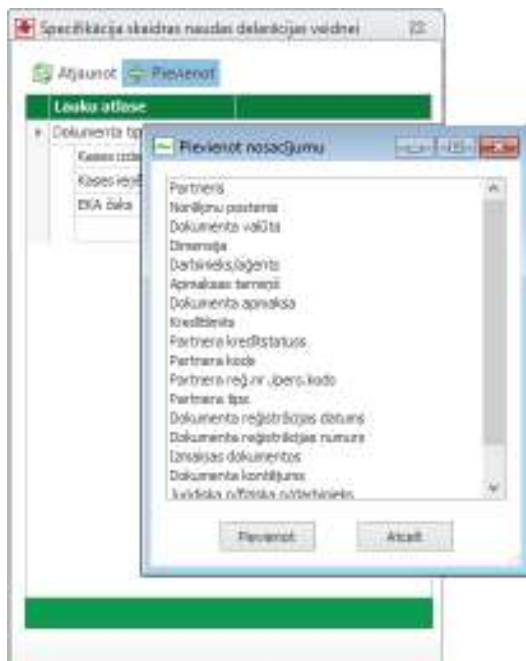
Specifikācija skaidras naudas deklarācijas veidnei

Atjaunot Pievienot

Lauku atlase

Dokumenta tip

Kases izde

Kases reģi

EKA žurn

Pievienot nosacījumu

Partneris
Norēķinu posteņis
Dokumenta valūta
Dimensija
Darbinieks/aģents
Apmaksas termiņš
Dokumenta apmaksa
Kreditlimits
Partnera kredītstatuss
Partnera kods
Partnera reģ.nr./pers.kods
Partnera tips
Dokumenta reģistrācijas datums
Dokumenta reģistrācijas numurs
Izmaksas dokuments
Dokumenta kontējums
Juridiska p/fiziska p/darbinieks

Pievienot Atcelt